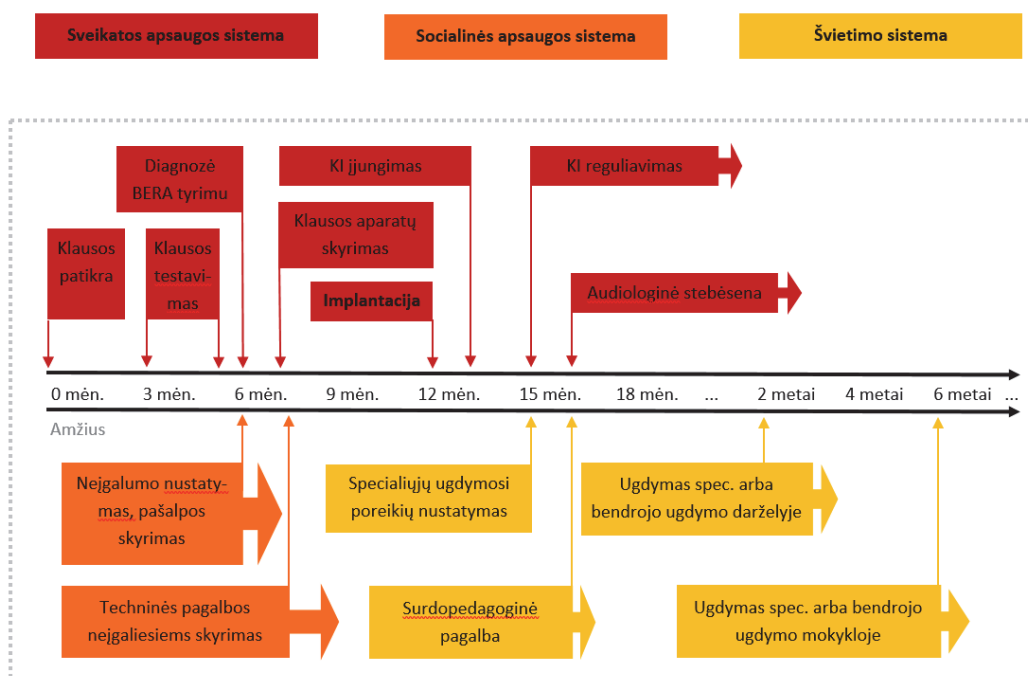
Sveikatos apsaugos sistema

Socialinės apsaugos sistema

Švietimo sistema

Diagnozė BERA tyrimu

KI įjungimas

KI reguliavimas

Klausos aparatų skyrimas

Klausos patikra

Klausos testavimas

Implantacija

Audiologinė stebėsena

0 mėn.

3 mėn.

6 mėn.

9 mėn.

12 mėn.

15 mėn.

18 mėn.

...

2 metai

4 metai

6 metai

...

Amžius

Neįgalumo nustatymas, pašalpos skyrimas

Specialiųjų ugdymosi poreikių nustatymas

Ugdymas spec. arba bendrojo ugdymo darželyje

Techninės pagalbos neįgaliesiems skyrimas

Surdopedagoginė pagalba

Ugdymas spec. arba bendrojo ugdymo mokykloje